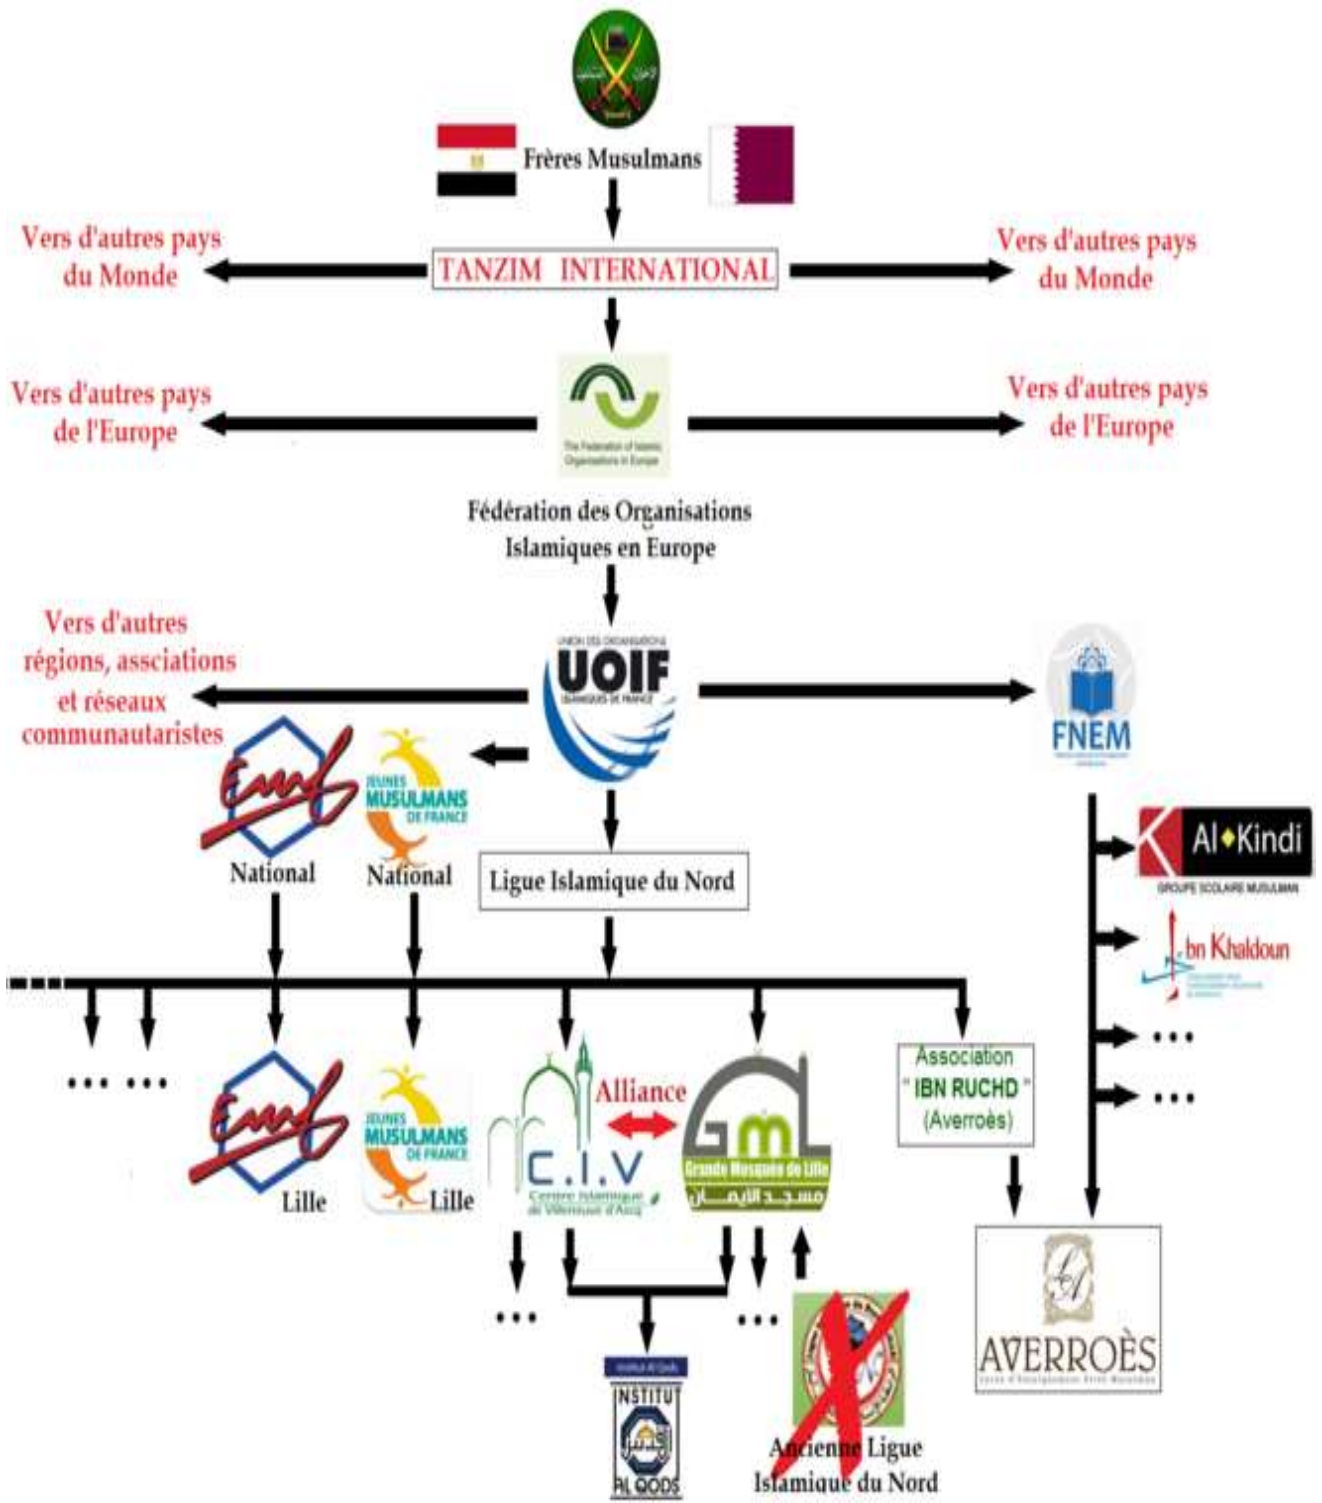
Frères Musulmans

Vers d'autres pays du Monde

TANZIM INTERNATIONAL

Vers d'autres pays du Monde

Vers d'autres pays de l'Europe

The Federation of Islamic Organisations in Europe

Vers d'autres pays de l'Europe

Fédération des Organisations Islamiques en Europe

Vers d'autres régions, assciations et réseaux communautaristes

UNION DES ORGANISATIONS UOIF ISLAMIQUES DE FRANCE

FNEM

EMF

National

JEUNES MUSULMANS DE FRANCE

National

Ligue Islamique du Nord

Al Kindi
GROUPE SCOLAIRE MUSULMAN

Ibn Khaldoun

... ...

EMF

Lille

JEUNES MUSULMANS DE FRANCE

Lille

C.I.V
Centre Islamique de Villeneuve d'Ascq

Alliance

GML
Grande Mosquée de Lille

Association " IBN RUCHD " (Averroès)

...

...

...

...

INSTITUT AL QODS

Ancienne Ligue Islamique du Nord

AVERROÈS